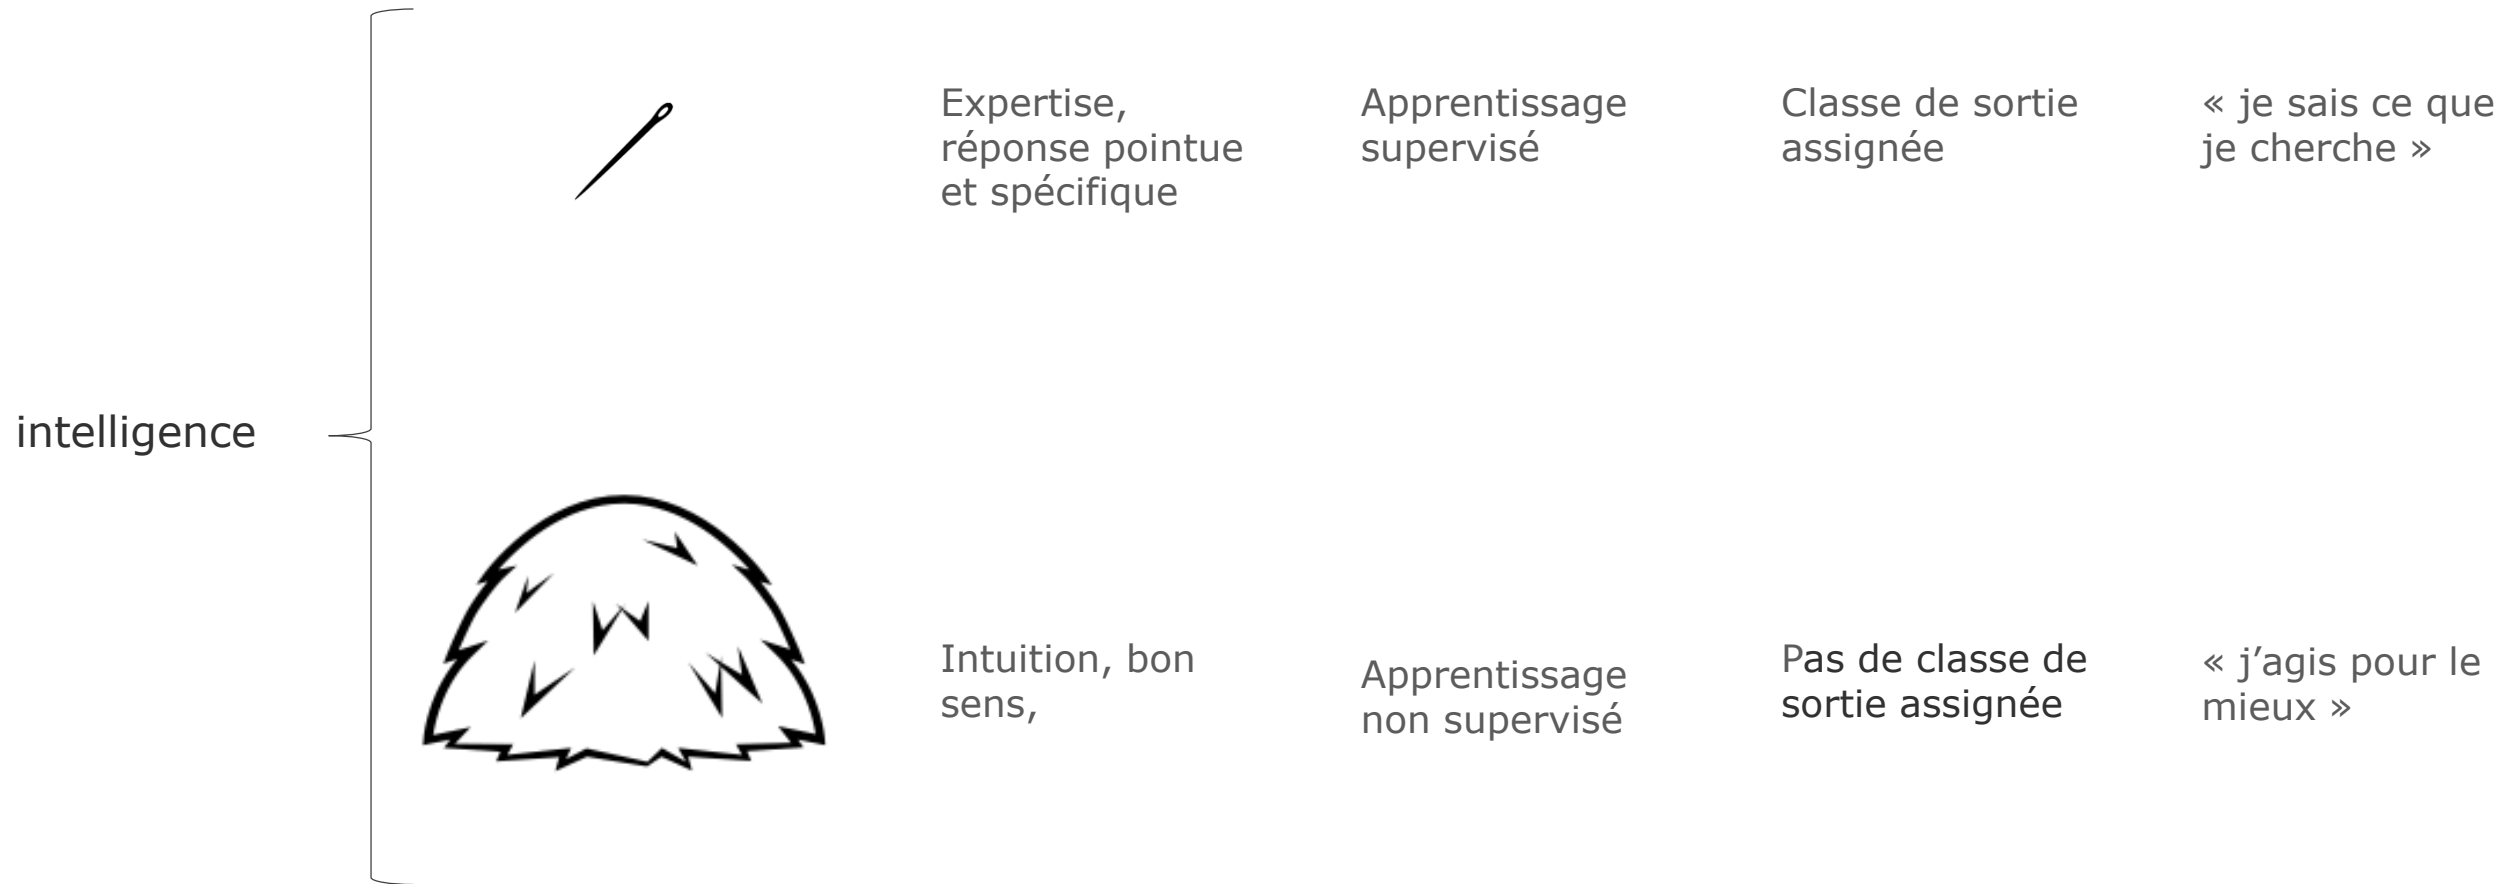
intelligence

Expertise, réponse pointue et spécifique

Apprentissage supervisé

Classe de sortie assignée

« je sais ce que je cherche »

Intuition, bon sens,

Apprentissage non supervisé

Pas de classe de sortie assignée

« j’agis pour le mieux »